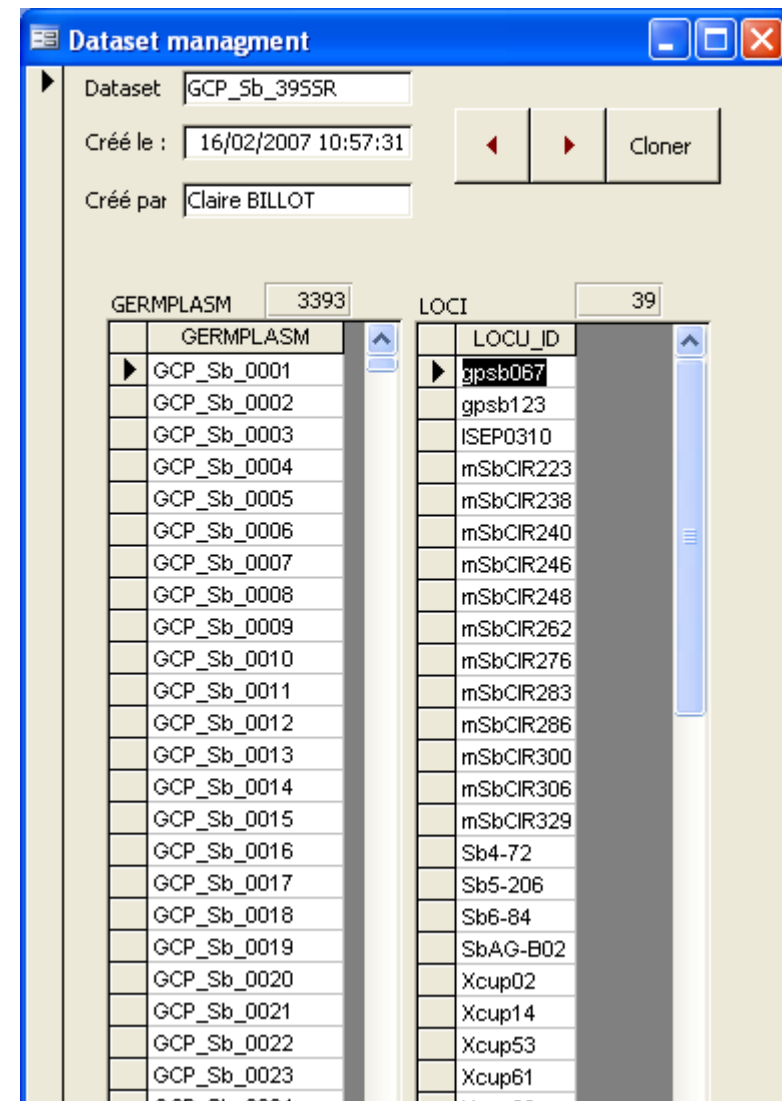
Dataset managment

Dataset GCP_Sb_39SSR

Créé le : 16/02/2007 10:57:31

Créé par Claire BILLOT

Cloner

GERMPLASM 3393

| GERMPLASM |
|---|
| GCP_Sb_0001 |
| GCP_Sb_0002 |
| GCP_Sb_0003 |
| GCP_Sb_0004 |
| GCP_Sb_0005 |
| GCP_Sb_0006 |
| GCP_Sb_0007 |
| GCP_Sb_0008 |
| GCP_Sb_0009 |
| GCP_Sb_0010 |
| GCP_Sb_0011 |
| GCP_Sb_0012 |
| GCP_Sb_0013 |
| GCP_Sb_0014 |
| GCP_Sb_0015 |
| GCP_Sb_0016 |
| GCP_Sb_0017 |
| GCP_Sb_0018 |
| GCP_Sb_0019 |
| GCP_Sb_0020 |
| GCP_Sb_0021 |
| GCP_Sb_0022 |
| GCP_Sb_0023 |
| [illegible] |

LOCI 39

| LOCU_ID |
|---|
| gpsb067 |
| gpsb123 |
| ISEP0310 |
| mSbCIR223 |
| mSbCIR238 |
| mSbCIR240 |
| mSbCIR246 |
| mSbCIR248 |
| mSbCIR262 |
| mSbCIR276 |
| mSbCIR283 |
| mSbCIR286 |
| mSbCIR300 |
| mSbCIR306 |
| mSbCIR329 |
| Sb4-72 |
| Sb5-206 |
| Sb6-84 |
| SbAG-B02 |
| Xcup02 |
| Xcup14 |
| Xcup53 |
| Xcup61 |
| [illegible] |